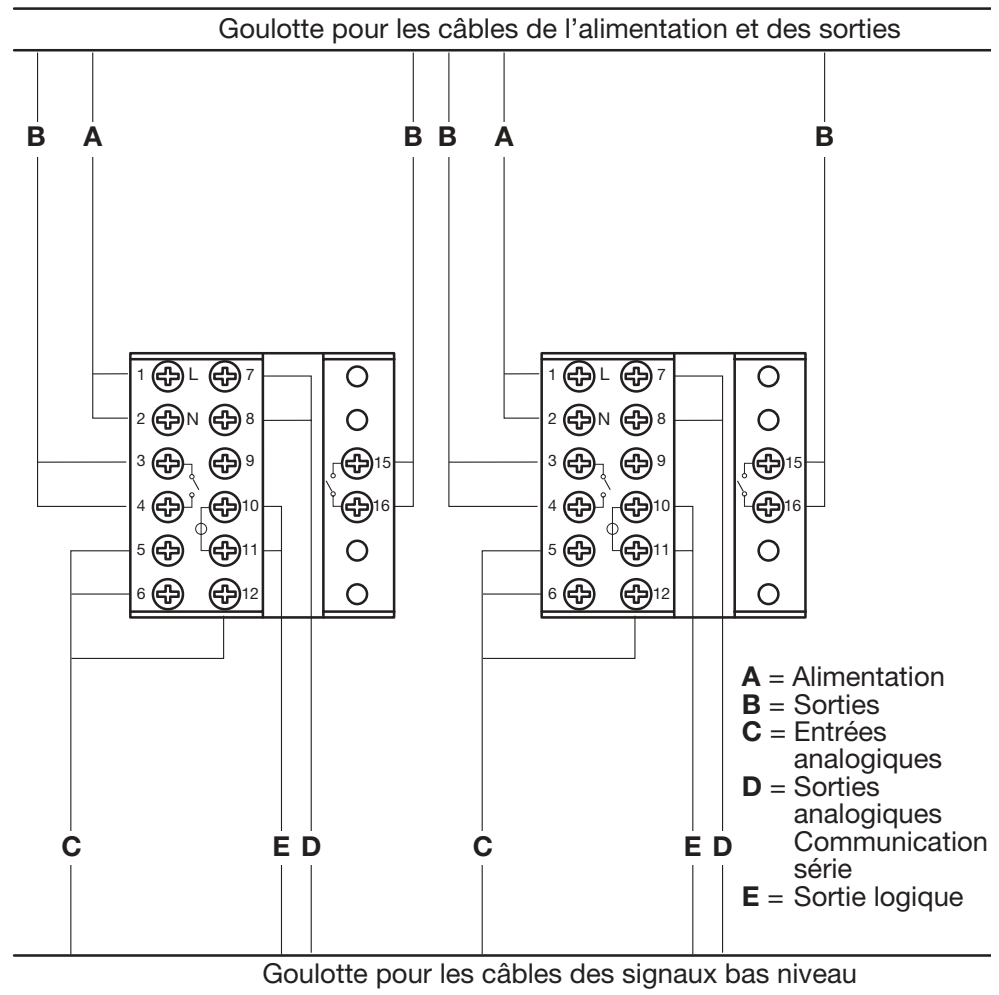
Goulotte pour les câbles de l’alimentation et des sorties

B A B B A B

1 L 7
2 N 8
3 9
4 10
5 11
6 12
15
16

1 L 7
2 N 8
3 9
4 10
5 11
6 12
15
16

**A** = Alimentation
**B** = Sorties
**C** = Entrées analogiques
**D** = Sorties analogiques Communication série
**E** = Sortie logique

C E D C E D

Goulotte pour les câbles des signaux bas niveau